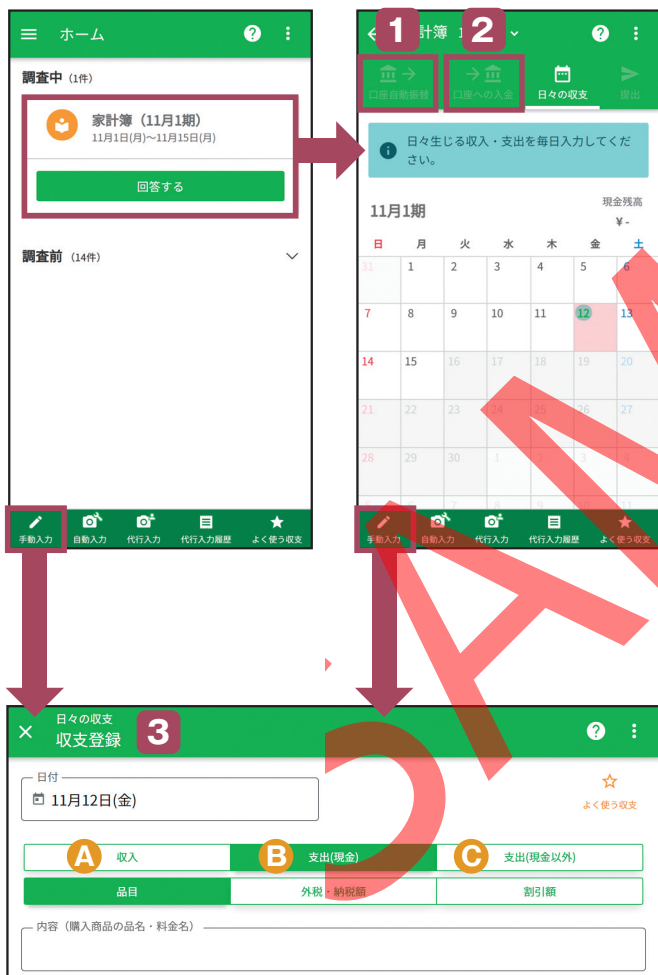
ホーム

調査中 (1件)

家計簿（11月1期）
11月1日(月)〜11月15日(月)

回答する

調査前 (14件)

手動入力 自動入力 代行入力 代行入力履歴 よく使う収支

1 2
計簿

口座自動振替 口座への入金 日々の収支 提出

日々生じる収入・支出を毎日入力してください。

11月1期

現金残高
¥ -

| 日 | 月 | 火 | 水 | 木 | 金 | 土 |
|---|---|---|---|---|---|---|
| 31 | 1 | 2 | 3 | 4 | 5 | 6 |
| 7 | 8 | 9 | 10 | 11 | 12 | 13 |
| 14 | 15 | 16 | 17 | 18 | 19 | 20 |
| 21 | 22 | 23 | 24 | 25 | 26 | 27 |
| 28 | 29 | 30 | 1 | 2 | 3 | 4 |

手動入力 自動入力 代行入力 代行入力履歴 よく使う収支

日々の収支
収支登録 3

日付
11月12日(金)

よく使う収支

A 収入 B 支出(現金) C 支出(現金以外)

品目 外税・納税額 割引額

内容（購入商品の品名・料金名）